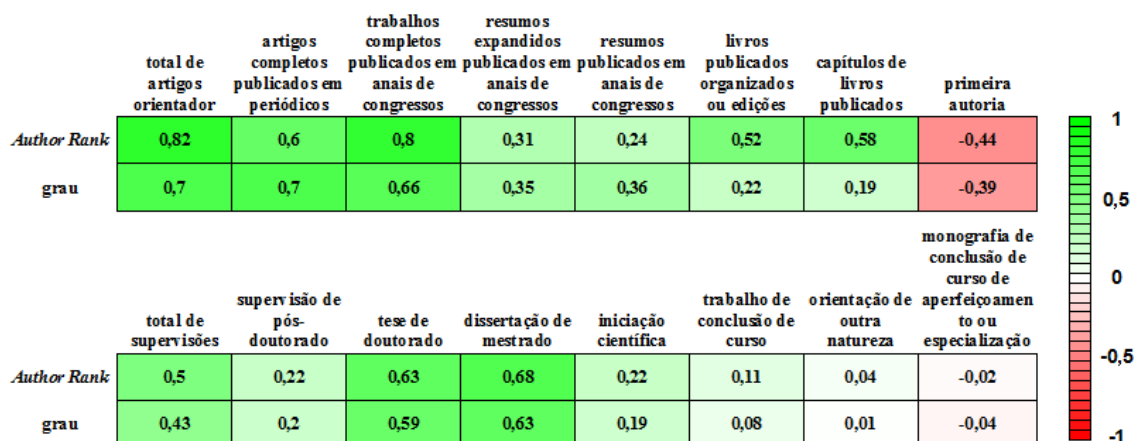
| | total de artigos orientador | artigos completos publicados em periódicos | trabalhos completos publicados em anais de congressos | resumos expandidos publicados em anais de congressos | resumos publicados em anais de congressos | livros publicados organizados ou edições | capítulos de livros publicados | primeira autoria |
|---|---|---|---|---|---|---|---|---|
| Author Rank | 0,82 | 0,6 | 0,8 | 0,31 | 0,24 | 0,52 | 0,58 | -0,44 |
| grau | 0,7 | 0,7 | 0,66 | 0,35 | 0,36 | 0,22 | 0,19 | -0,39 |

| | total de supervisões | supervisão de pós-doutorado | tese de doutorado | dissertação de mestrado | iniciação científica | trabalho de conclusão de curso | orientação de outra natureza | monografia de conclusão de curso de aperfeiçoamento ou especialização |
|---|---|---|---|---|---|---|---|---|
| Author Rank | 0,5 | 0,22 | 0,63 | 0,68 | 0,22 | 0,11 | 0,04 | -0,02 |
| grau | 0,43 | 0,2 | 0,59 | 0,63 | 0,19 | 0,08 | 0,01 | -0,04 |

1
0,5
0
-0,5
-1